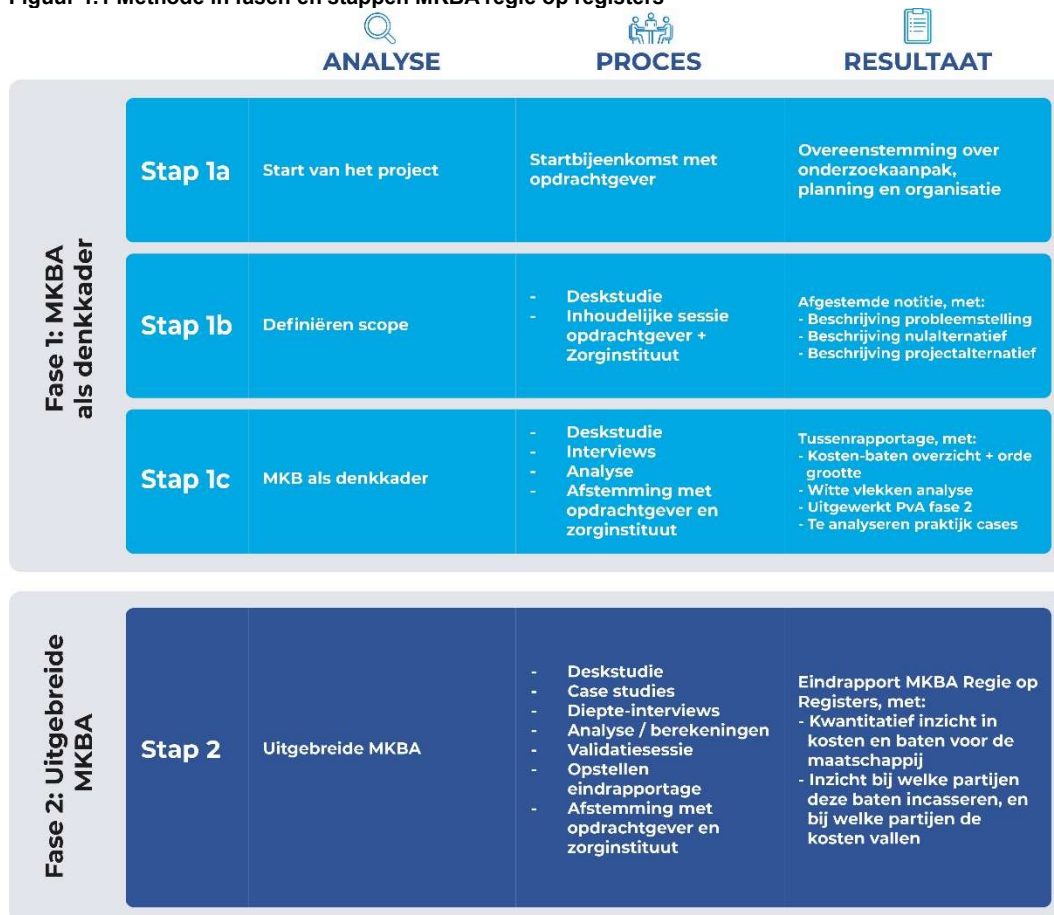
Figuur 1.1 Methode in fasen en stappen MKBA regie op registers

ANALYSE | PROCES | RESULTAAT

Fase 1: MKBA als denkkader

| | ANALYSE | PROCES | RESULTAAT |
|---|---|---|---|
| Stap 1a | Start van het project | Startbijeenkomst met opdrachtgever | Overeenstemming over onderzoekaanpak, planning en organisatie |
| Stap 1b | Definiëren scope | - Deskstudie<br>- Inhoudelijke sessie opdrachtgever + Zorginstituut | Afgestemde notitie, met:<br>- Beschrijving probleemstelling<br>- Beschrijving nulalternatief<br>- Beschrijving projectalternatief |
| Stap 1c | MKB als denkkader | - Deskstudie<br>- Interviews<br>- Analyse<br>- Afstemming met opdrachtgever en zorginstituut | Tussenrapportage, met:<br>- Kosten-baten overzicht + orde grootte<br>- Witte vlekken analyse<br>- Uitgewerkt PvA fase 2<br>- Te analyseren praktijk cases |

Fase 2: Uitgebreide MKBA

| | ANALYSE | PROCES | RESULTAAT |
|---|---|---|---|
| Stap 2 | Uitgebreide MKBA | - Deskstudie<br>- Case studies<br>- Diepte-interviews<br>- Analyse / berekeningen<br>- Validatiesessie<br>- Opstellen eindrapportage<br>- Afstemming met opdrachtgever en zorginstituut | Eindrapport MKBA Regie op Registers, met:<br>- Kwantitatief inzicht in kosten en baten voor de maatschappij<br>- Inzicht bij welke partijen deze baten incasseren, en bij welke partijen de kosten vallen |